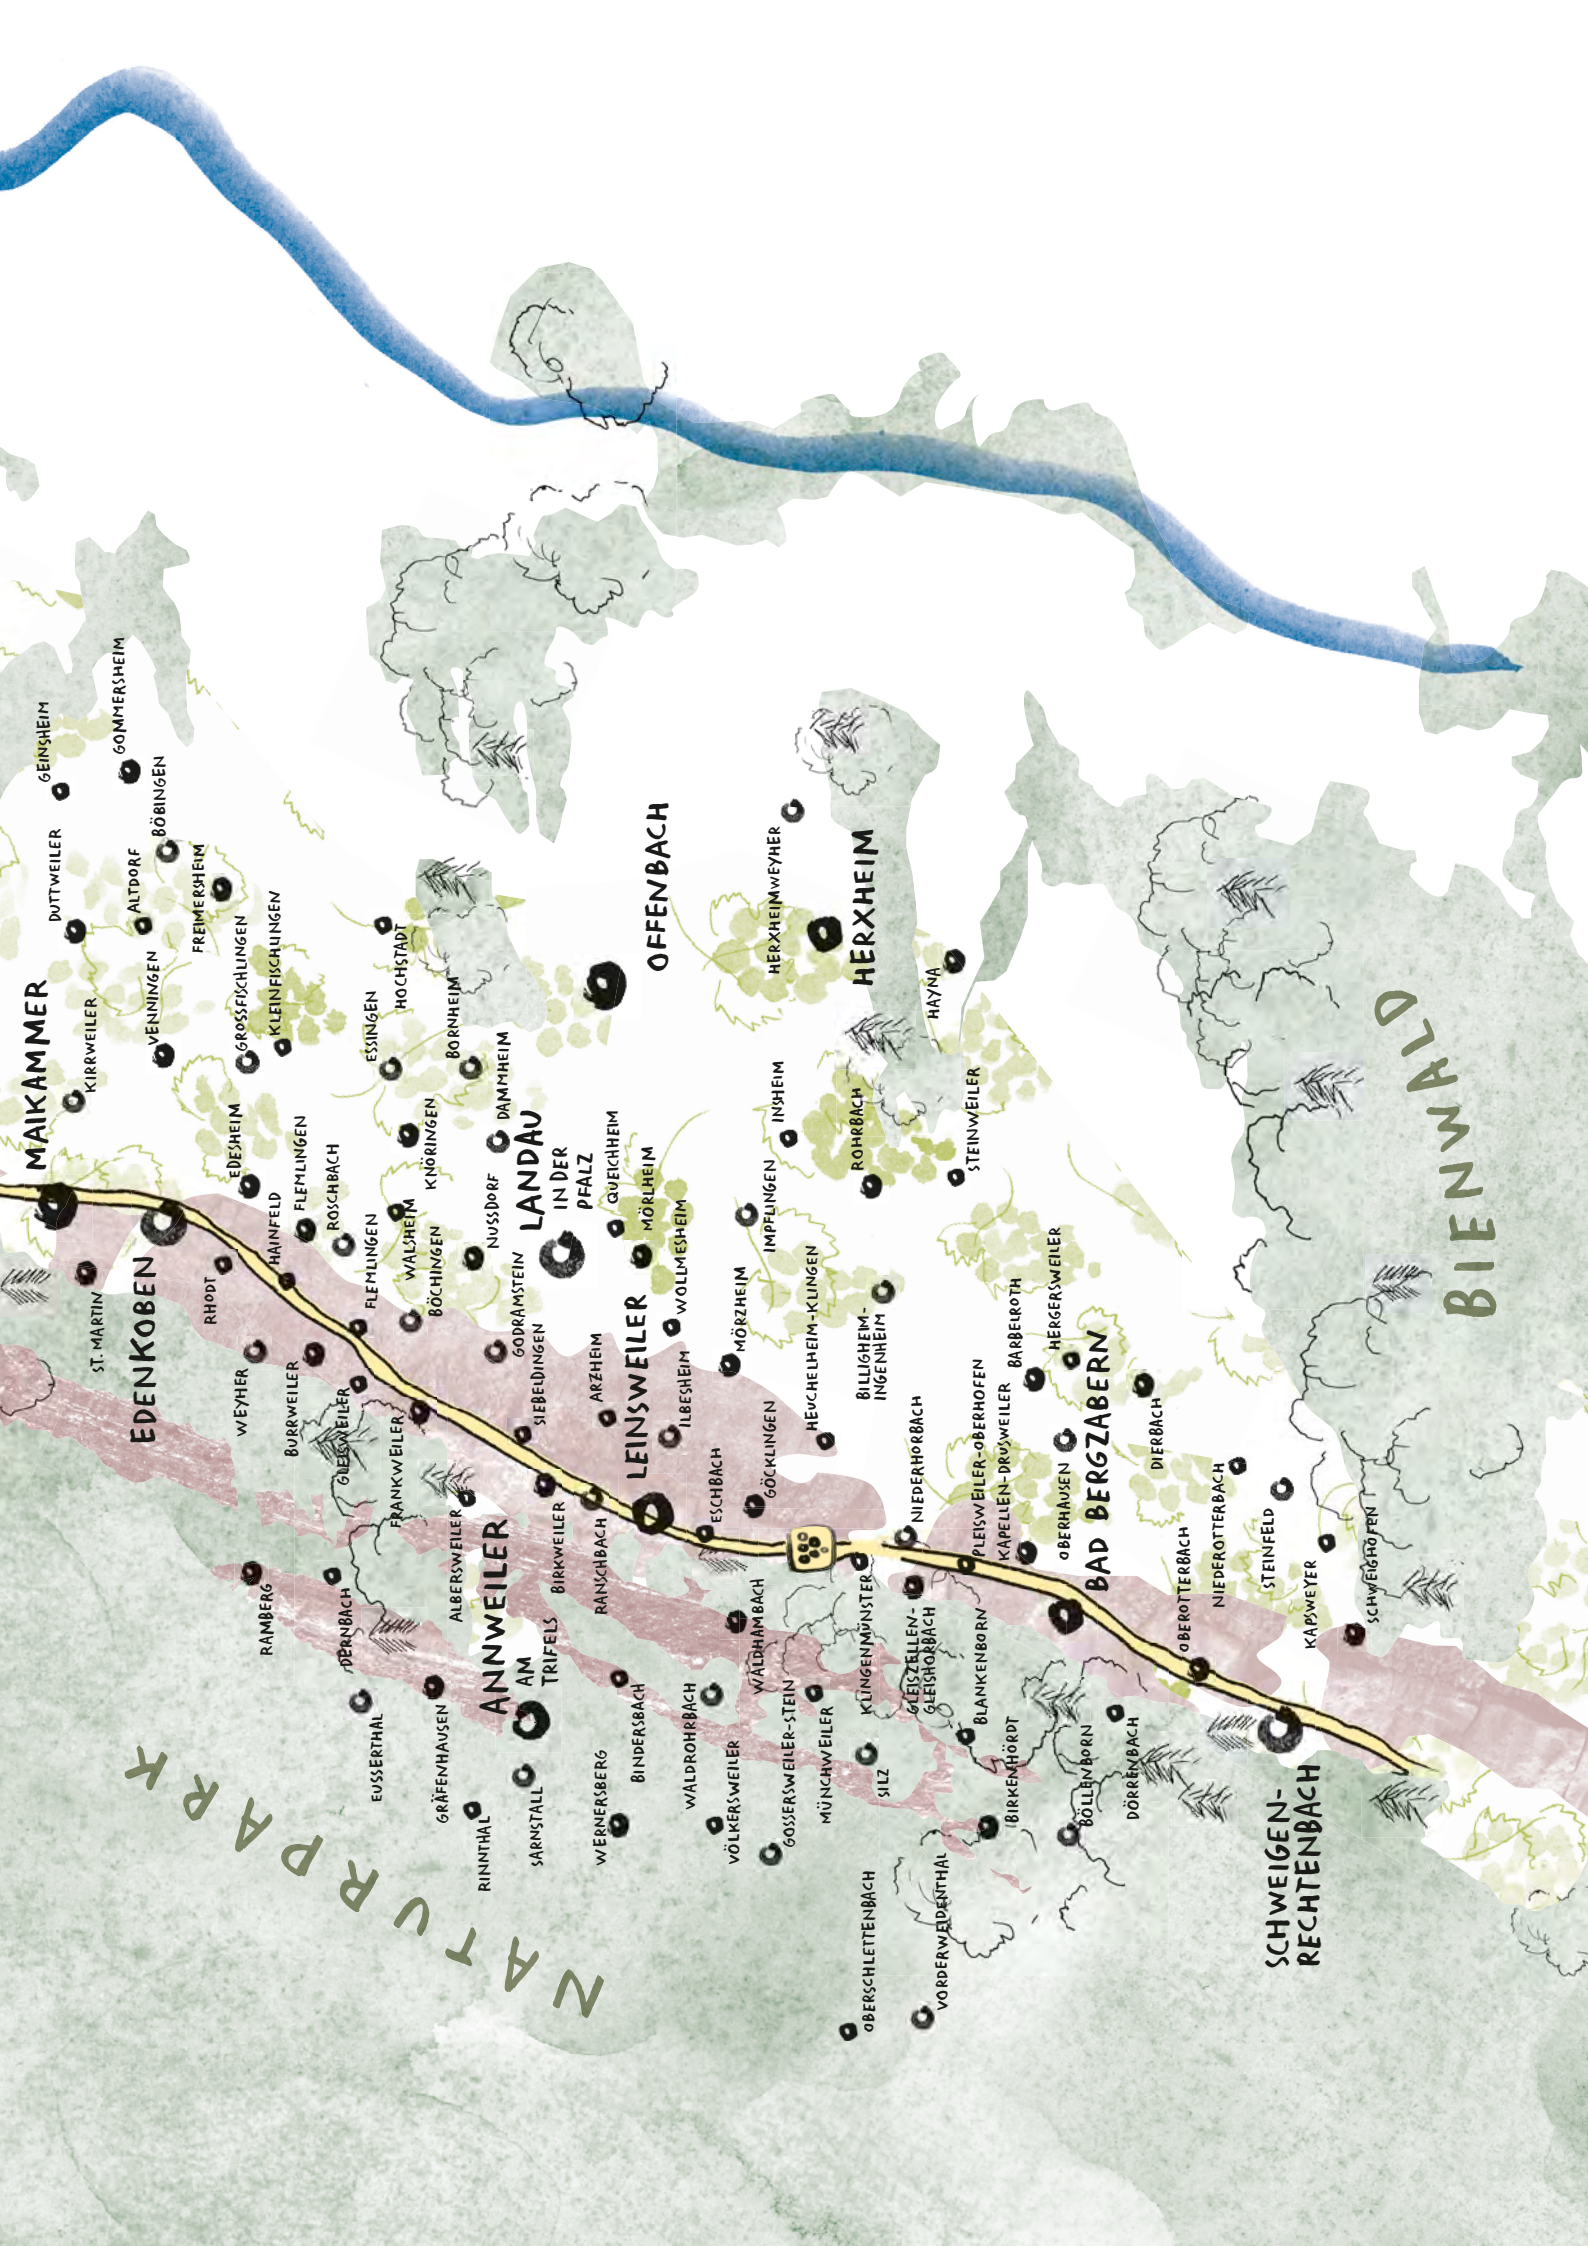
MAIKAMMER
KIRRWEILER
DUTTWEILER
GEINSHEIM
GOMMERSHEIM
BÖBINGEN
ALTDORF
FREIMERSHEIM
VENNINGEN
GROSSFISCHLINGEN
KLEINFISCHLINGEN
EDESHEIM
HAINFELD
FLEMLINGEN
ROSCHBACH
ESSINGEN
HOCHSTADT
KNÖRINGEN
BORNHEIM
DAMMHEIM
OFFENBACH
HERXHEIMWEYHER
HERXHEIM
HAYNA
INSHEIM
ROHRBACH
STEINWEILER
ST. MARTIN
EDENKOBEN
RHODT
WEYHER
BURRWEILER
GLEISWEILER
FLEMLINGEN
WALSHEIM
BÖCHINGEN
NUSSDORF
LANDAU IN DER PFALZ
QUEICHHEIM
MÖRLHEIM
WOLLMESHEIM
GODRAMSTEIN
SIEBELDINGEN
ARZHEIM
LEINSWEILER
ILBESHEIM
MÖRZHEIM
IMPFLINGEN
HEUCHELHEIM-KLINGEN
BILLIGHEIM-INGENHEIM
BARBELROTH
HERGERSWEILER
FRANKWEILER
ALBERSWEILER
BIRKWEILER
RANSCHBACH
ESCHBACH
GÖCKLINGEN
NIEDERHORBACH
PLEISWEILER-OBERHOFEN
KAPELLEN-DRUSWEILER
OBERHAUSEN
BAD BERGZABERN
DIERBACH
OBEROTTERBACH
NIEDEROTTERBACH
STEINFELD
KAPSWEYER
SCHWEIGHOFEN
RAMBERG
DERNBACH
EUSSERTHAL
GRÄFENHAUSEN
ANNWEILER AM TRIFELS
SARNSTALL
RINNTHAL
WERNERSBERG
BINDERSBACH
WALDROHRBACH
VÖLKERSWEILER
WALDHAMBACH
GOSSERSWEILER-STEIN
MÜNCHWEILER
KLINGENMÜNSTER
SILZ
GLEISZELLEN-GLEISHORBACH
BLANKENBORN
BIRKENHÖRDT
BÖLLENBORN
DÖRRENBACH
SCHWEIGEN-RECHTENBACH
OBERSCHLETTENBACH
VORDERWEIDENTHAL
NATURPARK
BIENWALD